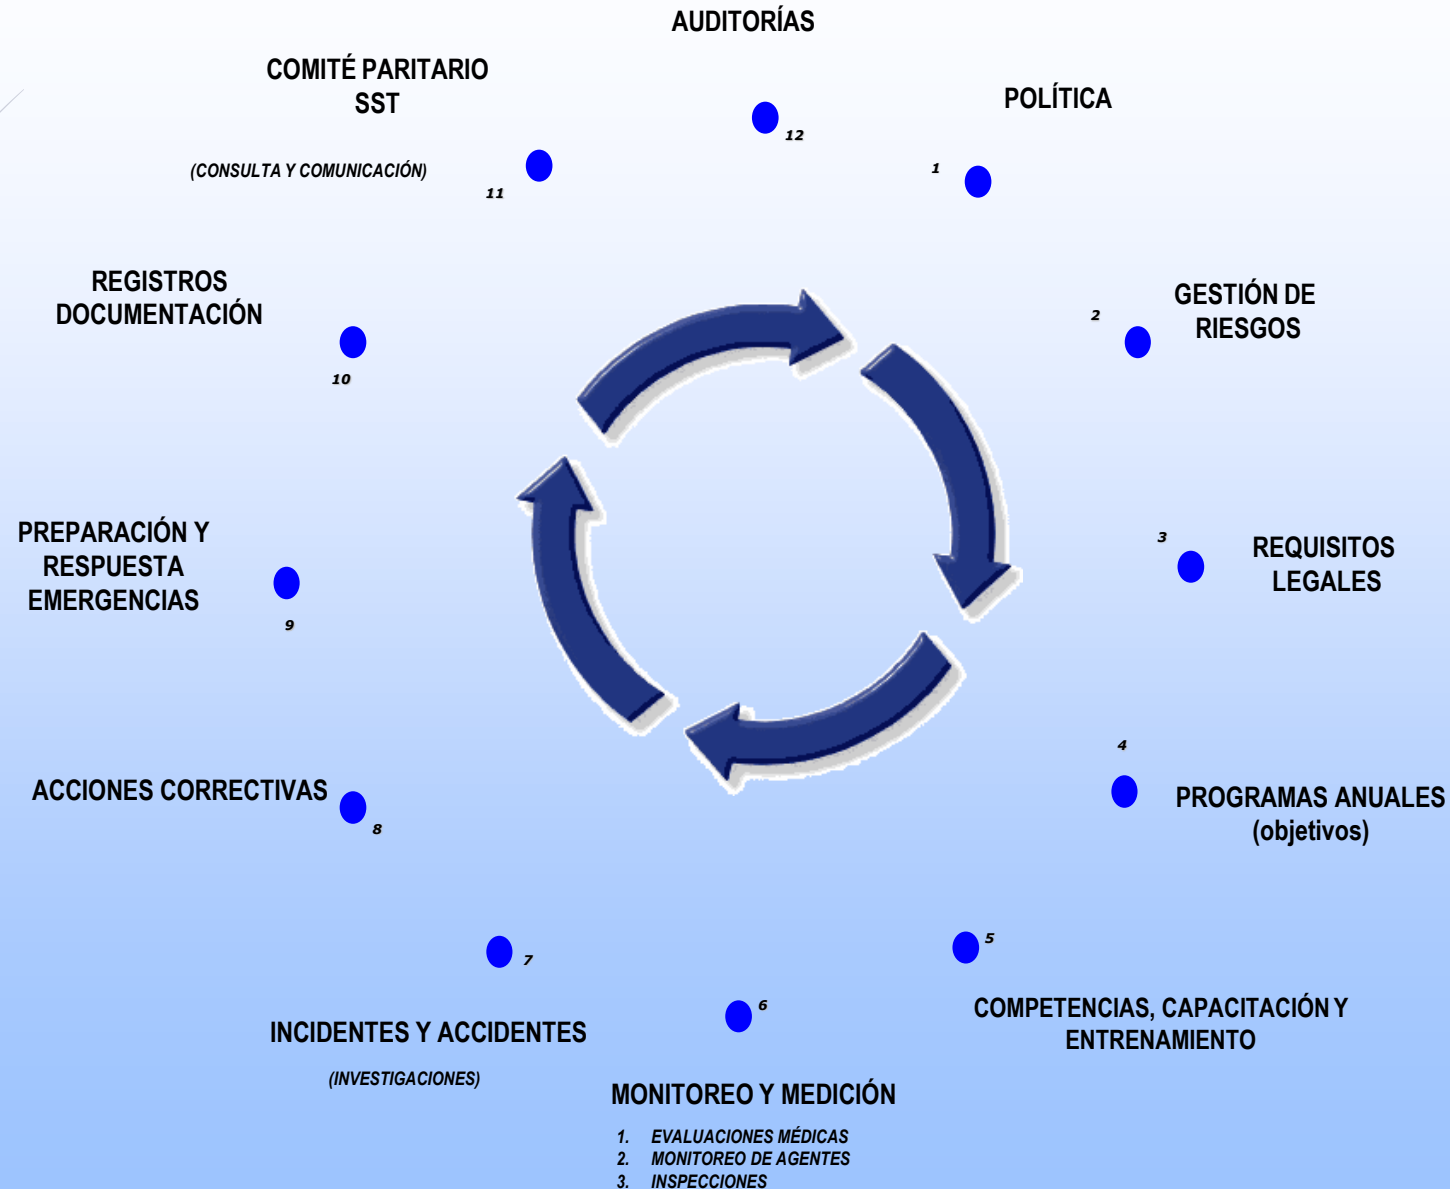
AUDITORÍAS

12

COMITÉ PARITARIO SST

(CONSULTA Y COMUNICACIÓN)

11

POLÍTICA

1

GESTIÓN DE RIESGOS

2

REGISTROS DOCUMENTACIÓN

10

REQUISITOS LEGALES

3

PREPARACIÓN Y RESPUESTA EMERGENCIAS

9

4

PROGRAMAS ANUALES (objetivos)

ACCIONES CORRECTIVAS

8

5

COMPETENCIAS, CAPACITACIÓN Y ENTRENAMIENTO

7

6

INCIDENTES Y ACCIDENTES

(INVESTIGACIONES)

MONITOREO Y MEDICIÓN

1. EVALUACIONES MÉDICAS
2. MONITOREO DE AGENTES
3. INSPECCIONES